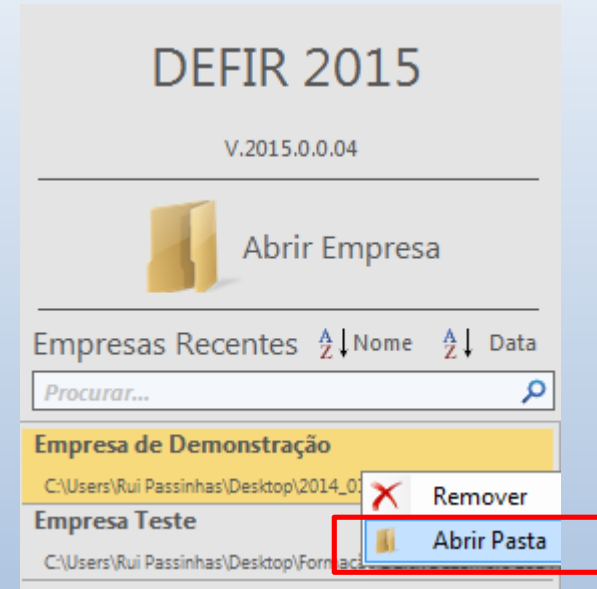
DEFIR 2015

V.2015.0.0.04

Abrir Empresa

Empresas Recentes
A Z Nome
A Z Data

Procurar...

Empresa de Demonstração
C:\Users\Rui Passinhas\Desktop\2014_01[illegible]

Empresa Teste
C:\Users\Rui Passinhas\Desktop\Formaç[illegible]

Remover
Abrir Pasta